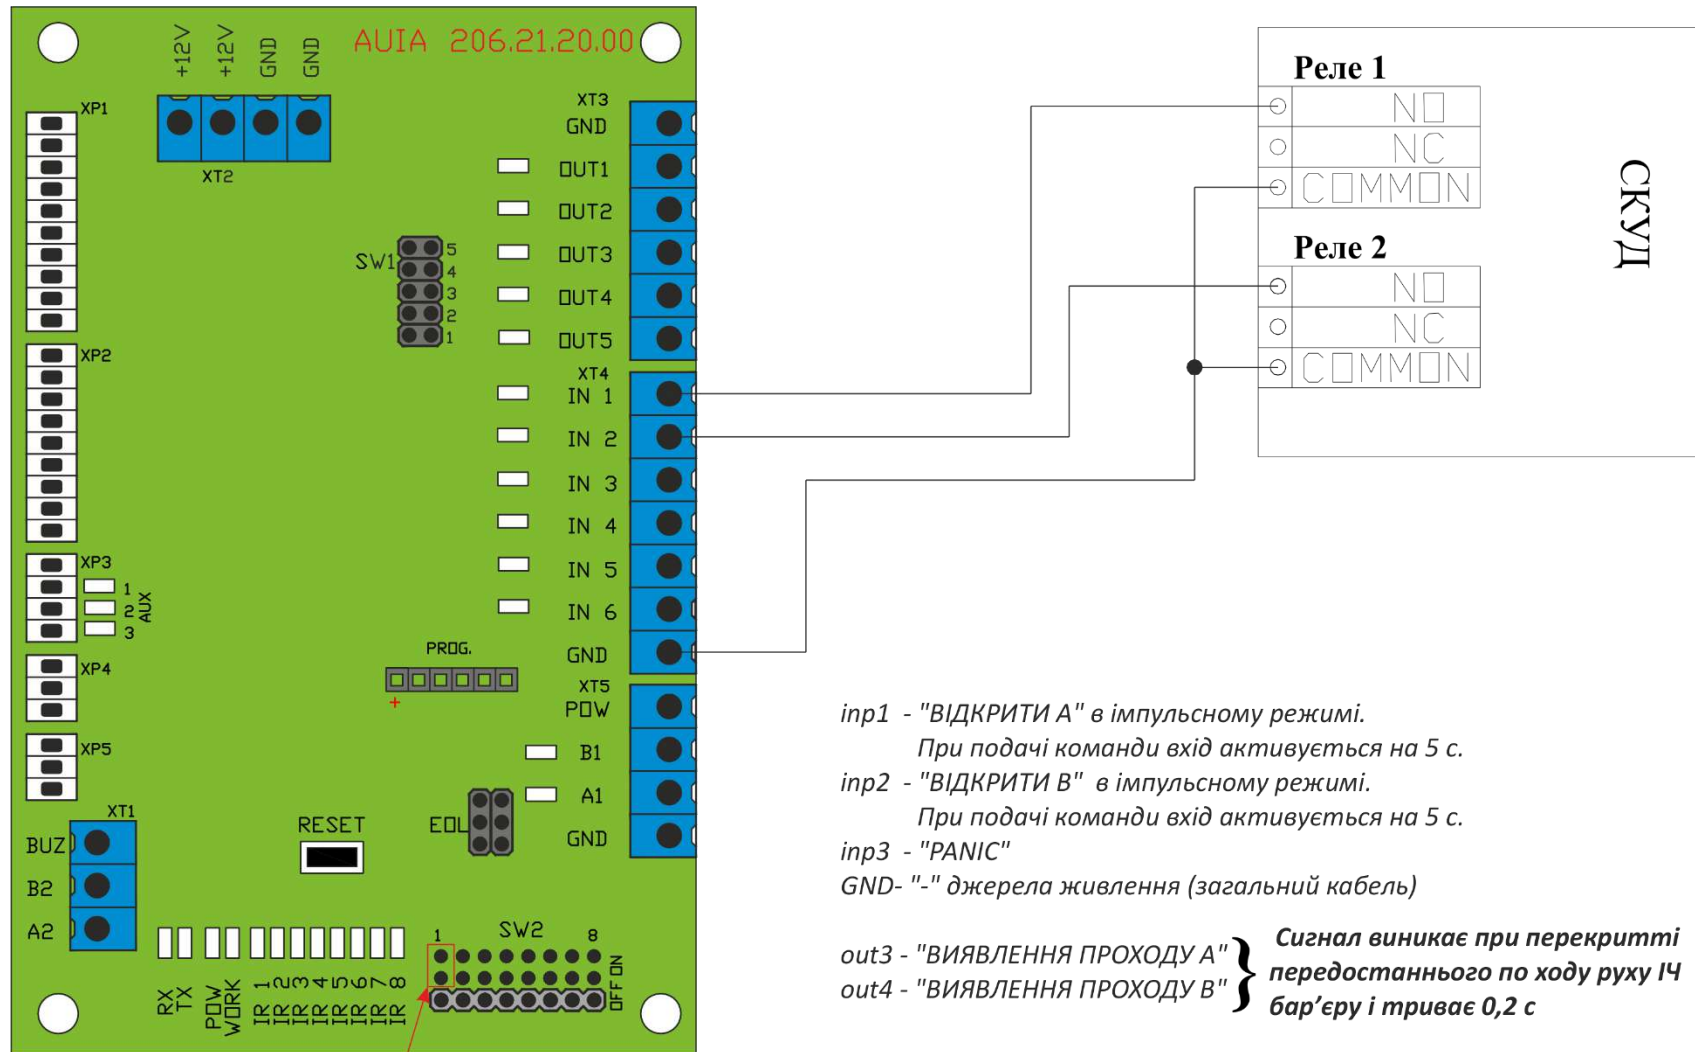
AUIA 206.21.20.00

+12V +12V GND GND

XT2

XP1

XT3
GND
OUT1
OUT2
OUT3
OUT4
OUT5

SW1 5 4 3 2 1

XP2

XT4
IN 1
IN 2
IN 3
IN 4
IN 5
IN 6
GND

XP3 1 2 3 AUX

PROG.

XP4

XT5
POW
B1
A1
GND

XP5

XT1
BUZ
B2
A2

RESET

EOL

SW2 1 8 ON OFF

RX TX POW WORK IR 1 IR 2 IR 3 IR 4 IR 5 IR 6 IR 7 IR 8

Реле 1
NO
NC
COMMON

Реле 2
NO
NC
COMMON

СКУД

inp1 - "ВІДКРИТИ А" в імпульсному режимі. При подачі команди вхід активується на 5 с.
inp2 - "ВІДКРИТИ В" в імпульсному режимі. При подачі команди вхід активується на 5 с.
inp3 - "PANIC"
GND- "-" джерела живлення (загальний кабель)

out3 - "ВИЯВЛЕННЯ ПРОХОДУ А"
out4 - "ВИЯВЛЕННЯ ПРОХОДУ В"
Сигнал виникає при перекритті передостаннього по ходу руху ІЧ бар'єру і триває 0,2 с